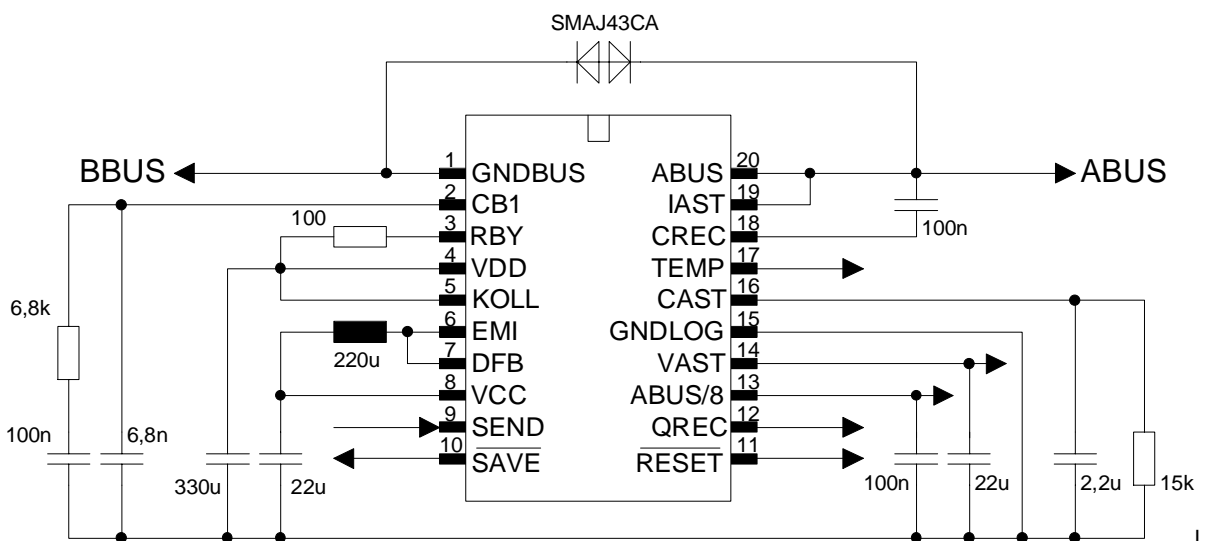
SMAJ43CA

BBUS
1 GNDBUS
2 CB1
3 RBY
4 VDD
5 KOLL
6 EMI
7 DFB
8 VCC
9 SEND
10 $\overline{SAVE}$

ABUS 20
IAST 19
CREC 18
TEMP 17
CAST 16
GNDLOG 15
VAST 14
ABUS/8 13
QREC 12
$\overline{RESET}$ 11
ABUS

100
6,8k
220u
100n
6,8n
330u
22u
100n
100n
22u
2,2u
15k